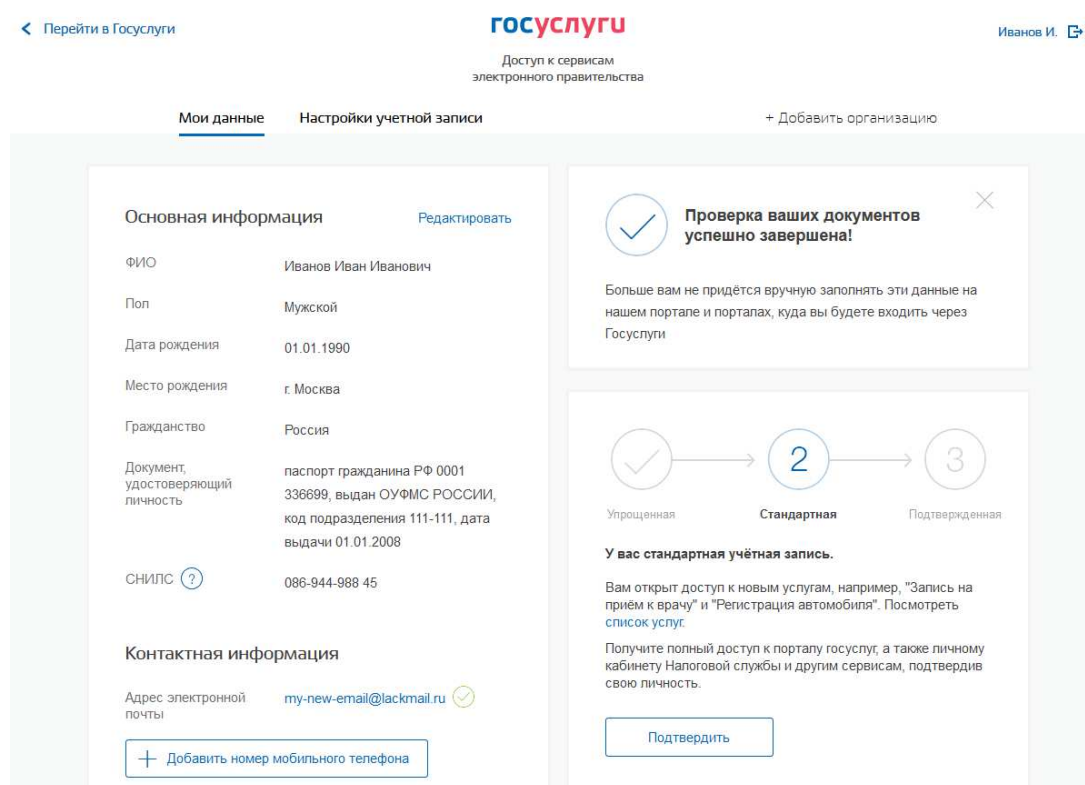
< Перейти в Госуслуги

госуслуги

Доступ к сервисам электронного правительства

Иванов И.

Мои данные

Настройки учетной записи

+ Добавить организацию

Основная информация

Редактировать

| ФИО | Иванов Иван Иванович |
|---|---|
| Пол | Мужской |
| Дата рождения | 01.01.1990 |
| Место рождения | г. Москва |
| Гражданство | Россия |
| Документ, удостоверяющий личность | паспорт гражданина РФ 0001 336699, выдан ОУФМС РОССИИ, код подразделения 111-111, дата выдачи 01.01.2008 |
| СНИЛС ? | 086-944-988 45 |

Контактная информация

Адрес электронной почты my-new-email@lackmail.ru

+ Добавить номер мобильного телефона

Проверка ваших документов успешно завершена!

Больше вам не придётся вручную заполнять эти данные на нашем портале и порталах, куда вы будете входить через Госуслуги

2

3

Упрощенная

Стандартная

Подтвержденная

У вас стандартная учётная запись.

Вам открыт доступ к новым услугам, например, "Запись на приём к врачу" и "Регистрация автомобиля". Посмотреть список услуг.

Получите полный доступ к порталу госуслуг, а также личному кабинету Налоговой службы и другим сервисам, подтвердив свою личность.

Подтвердить